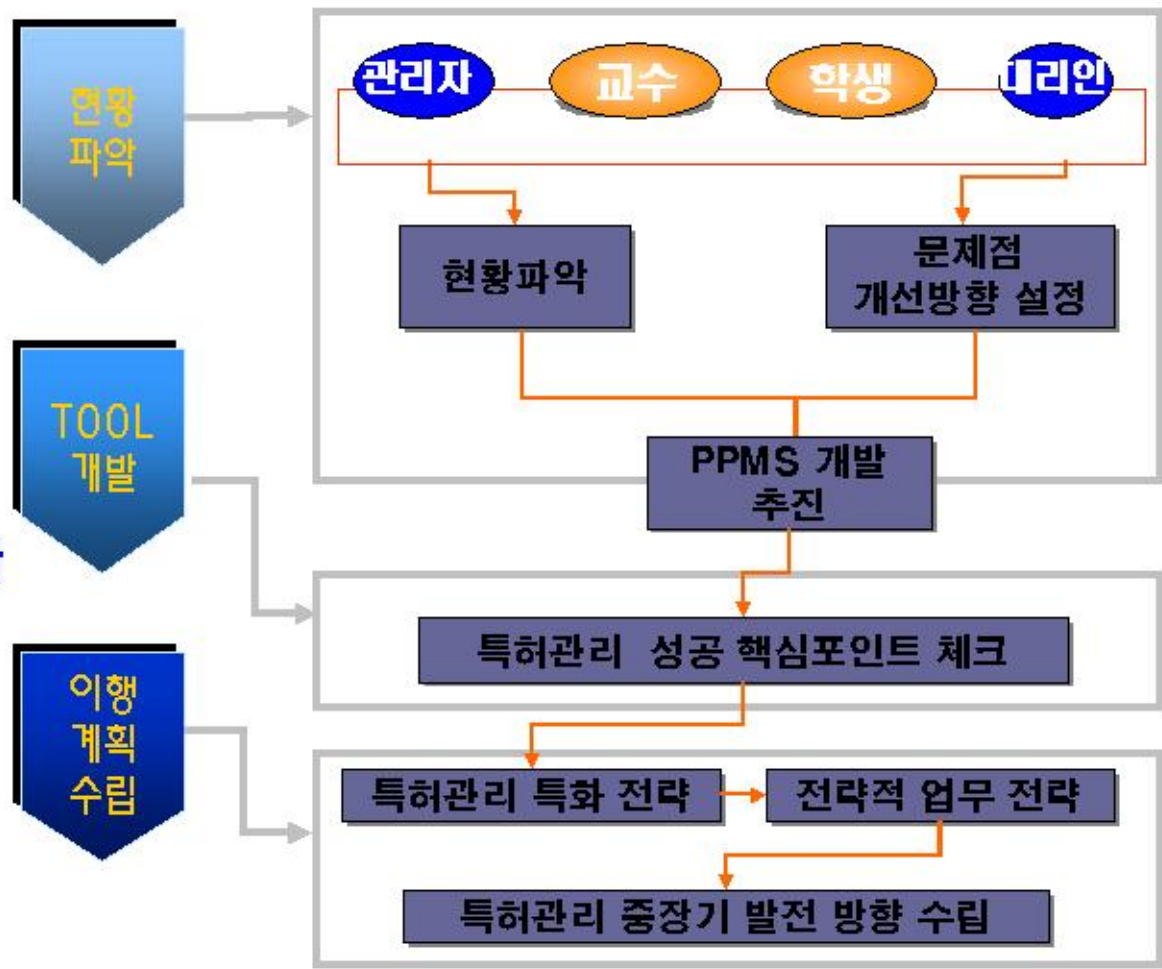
현황
파악

관리자
교수
학생
대리인

현황파악

문제점
개선방향 설정

TOOL
개발

PPMS 개발
추진

특허관리 성공 핵심포인트 체크

이행
계획
수립

특허관리 특화 전략

전략적 업무 전략

특허관리 중장기 발전 방향 수립